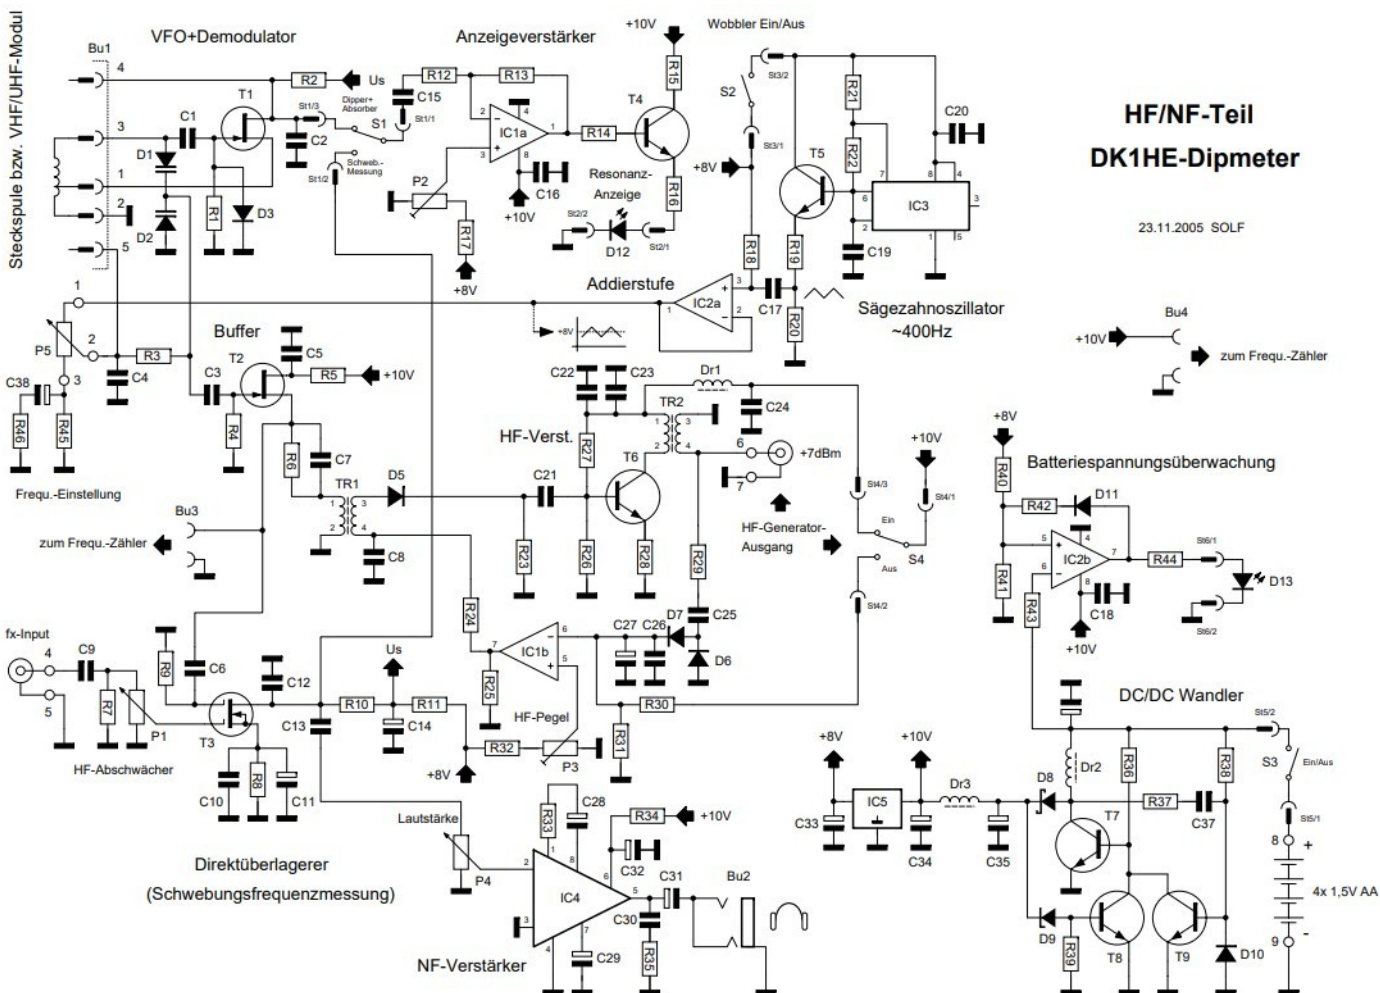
Steckspule bzw. VHF/UHF-Modul

Bu1
VFO+Demodulator
4
3
1
2
5
C1
T1
D1
D2
R1
D3
R2
Us
St1/3
C2
Dipper+ Absorber
S1
St1/1
St1/2
Schweb.-Messung
R12
C15
R13
Anzeigeverstärker
IC1a
2
3
4
1
8
C16
+10V
P2
R17
+8V
+10V
R15
T4
R14
Resonanz-Anzeige
R16
St2/2
D12
St2/1
Wobbler Ein/Aus
S2
St3/2
St3/1
+8V
R21
R22
T5
C20
7
8
4
6
2
IC3
3
1
5
C19
R18
R19
HF/NF-Teil
DK1HE-Dipmeter
23.11.2005 SOLF

Addierstufe
3
IC2a
1
2
C17
R20
Sägezahnoszillator ~400Hz
+8V
1
2
3
P5
R3
C4
C38
R46
R45
Frequ.-Einstellung
Buffer
C3
T2
C5
R5
+10V
R4
R6
C7
TR1
3
1
2
4
C8
D5
Bu3
zum Frequ.-Zähler
C22
C23
Dr1
TR2
1
3
2
4
C24
HF-Verst.
R27
T6
6
7
+7dBm
C21
R23
R26
R28
R29
HF-Generator-Ausgang
St4/3
St4/1
+10V
Ein
S4
Aus
St4/2
Bu4
+10V
zum Frequ.-Zähler
+8V
R40
Batteriespannungsüberwachung
R42
D11
5
4
IC2b
7
6
8
R44
St6/1
D13
St6/2
R41
R43
C18
+10V
fx-Input
4
5
C9
R7
P1
HF-Abschwächer
R9
C6
T3
C10
R8
C11
C12
C13
R10
Us
R11
C14
+8V
R24
7
IC1b
6
5
R25
HF-Pegel
R32
P3
R31
C27
C26
D7
C25
D6
R30
DC/DC Wandler
St5/2
S3
Ein/Aus
St5/1
+8V
+10V
C33
IC5
C34
Dr3
C35
D8
Dr2
R36
R38
R37
C37
T7
D9
R39
T8
T9
D10
8
+
4x 1,5V AA
9
Direktüberlagerer
(Schwebungsfrequenzmessung)
Lautstärke
P4
2
R33
1
8
C28
R34
+10V
IC4
6
C32
5
C31
Bu2
3
C30
7
4
C29
R35
NF-Verstärker